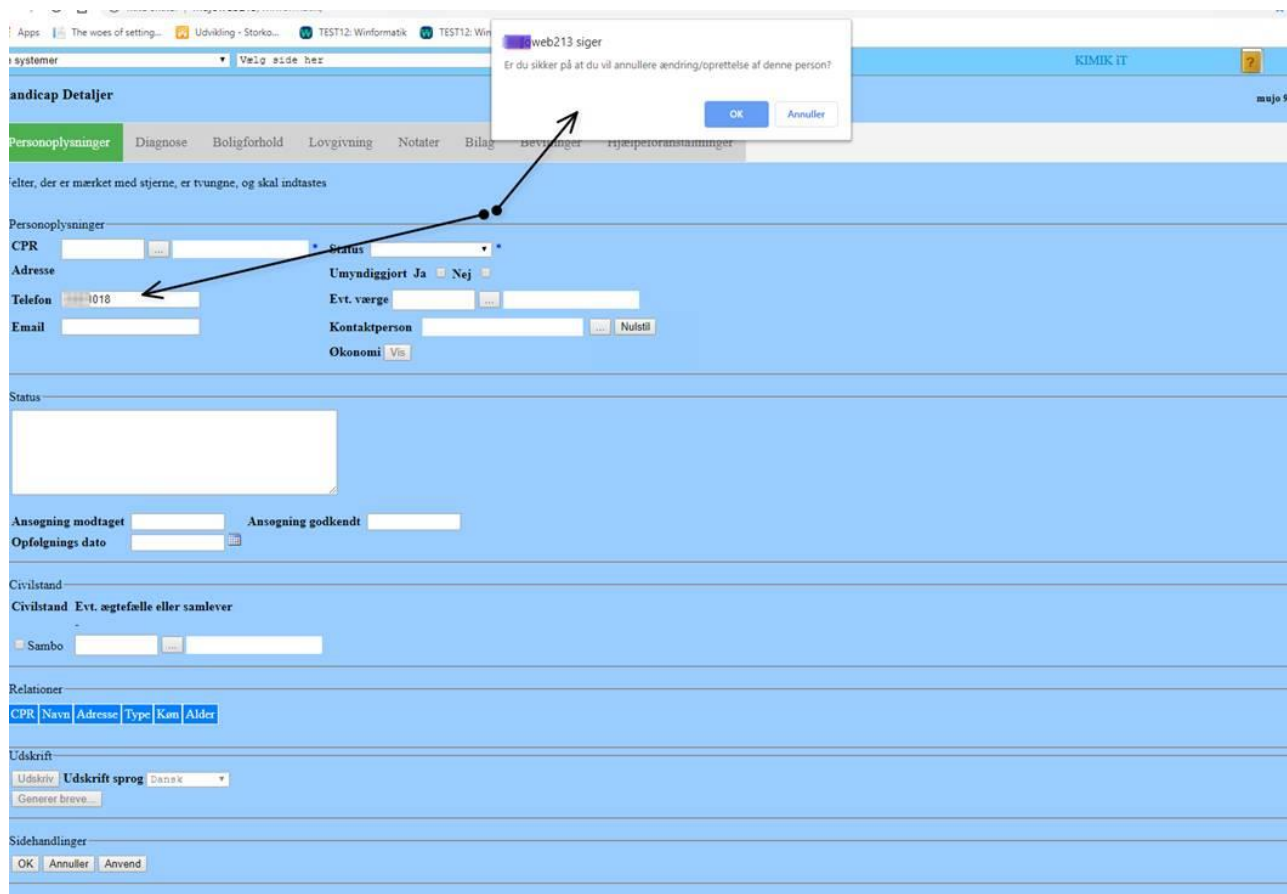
Apps The woes of setting... Udvikling - Storko... TEST12: Winformatik TEST12: Win

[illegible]web213 siger
Er du sikker på at du vil annullere ændring/oprettelse af denne person?
OK Annuller

systemer Vælg side her KIMIK iT ?

andicap Detaljer mujo

Personoplysninger Diagnose Boligforhold Lovgivning Notater Bilag Bevillinger Hjælpeforanstaltninger

elter, der er mærket med stjerne, er tvungne, og skal indtastes

Personoplysninger
CPR ... * Status *
Adresse Umyndiggjort Ja Nej
Telefon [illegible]018 Evt. værge ...
Email Kontaktperson ... Nulstil
Økonomi Vis

Status

Ansøgning modtaget Ansøgning godkendt
Opfølgnings dato

Civilstand
Civilstand Evt. ægtefælle eller samlever
-
Sambo ...

Relationer
| CPR | Navn | Adresse | Type | Køn | Alder |
|---|---|---|---|---|---|

Udskrift
Udskriv Udskrift sprog Dansk
Generer breve...

Sidehandlinger
OK Annuller Anvend